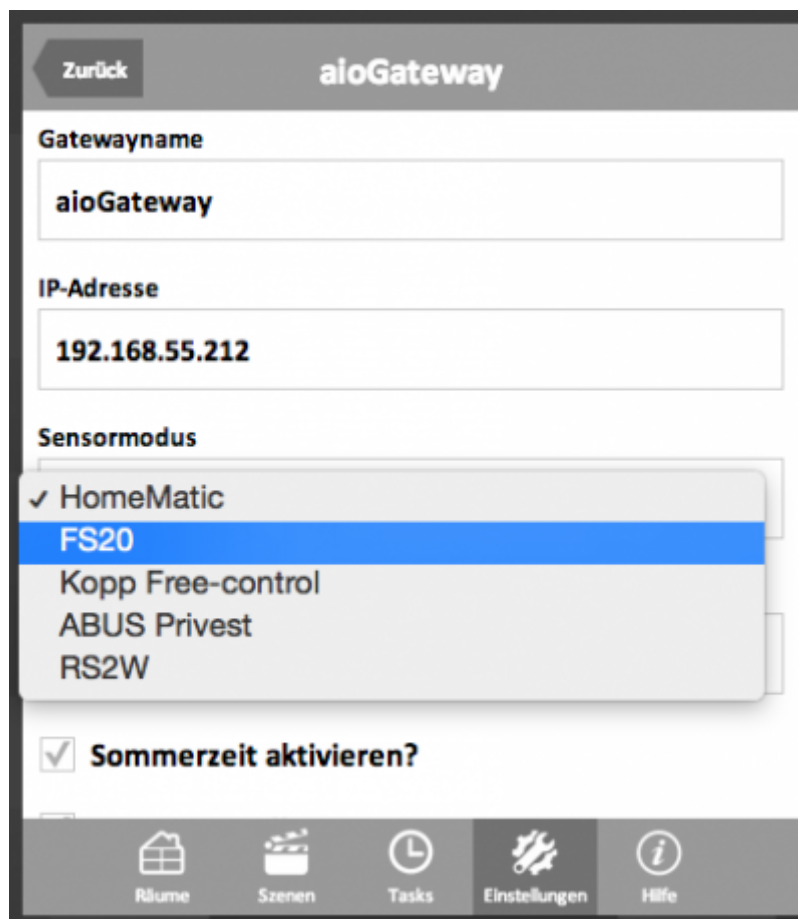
Zurück

aioGateway

Gatewayname

aioGateway

IP-Adresse

192.168.55.212

Sensormodus

✓ HomeMatic
FS20
Kopp Free-control
ABUS Privest
RS2W

Sommerzeit aktivieren?

Räume
Szenen
Tasks
Einstellungen
Hilfe